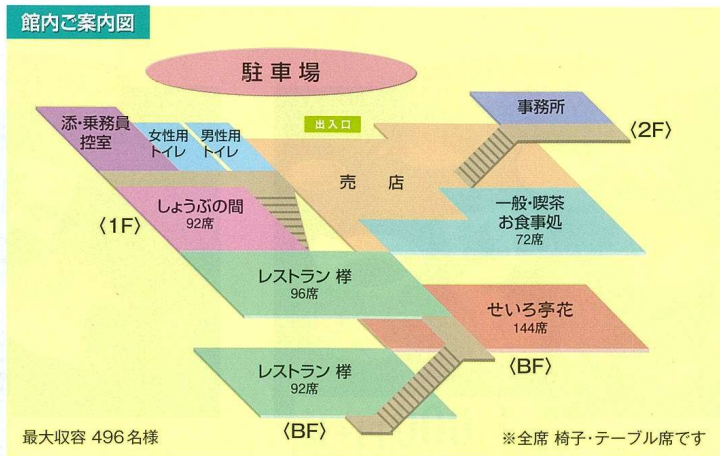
館内ご案内図

駐車場

添・乗務員控室

女性用トイレ

男性用トイレ

出入口

事務所

〈2F〉

売　店

しょうぶの間
92席

〈1F〉

一般・喫茶お食事処
72席

レストラン 欅
96席

せいろ亭花
144席

〈BF〉

レストラン 欅
92席

〈BF〉

最大収容 496名様

※全席 椅子・テーブル席です